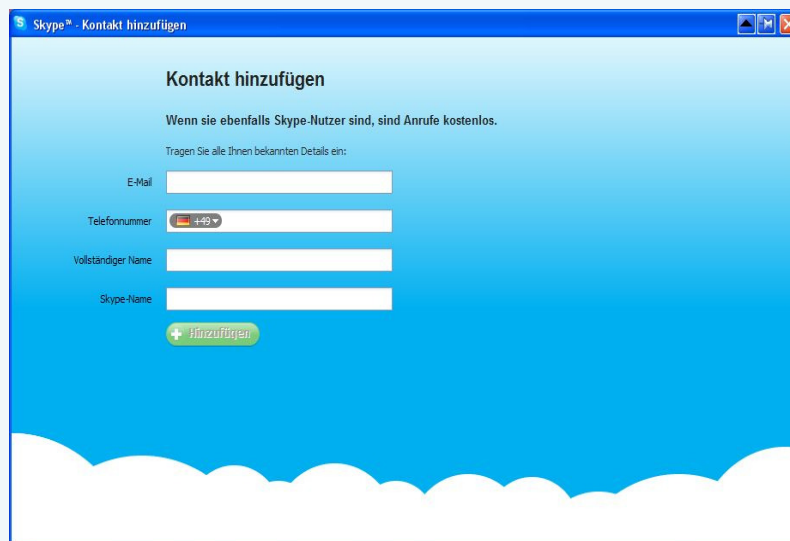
Skype™ - Kontakt hinzufügen

Kontakt hinzufügen

Wenn sie ebenfalls Skype-Nutzer sind, sind Anrufe kostenlos.

Tragen Sie alle Ihnen bekannten Details ein:

E-Mail

Telefonnummer +49

Vollständiger Name

Skype-Name

Hinzufügen